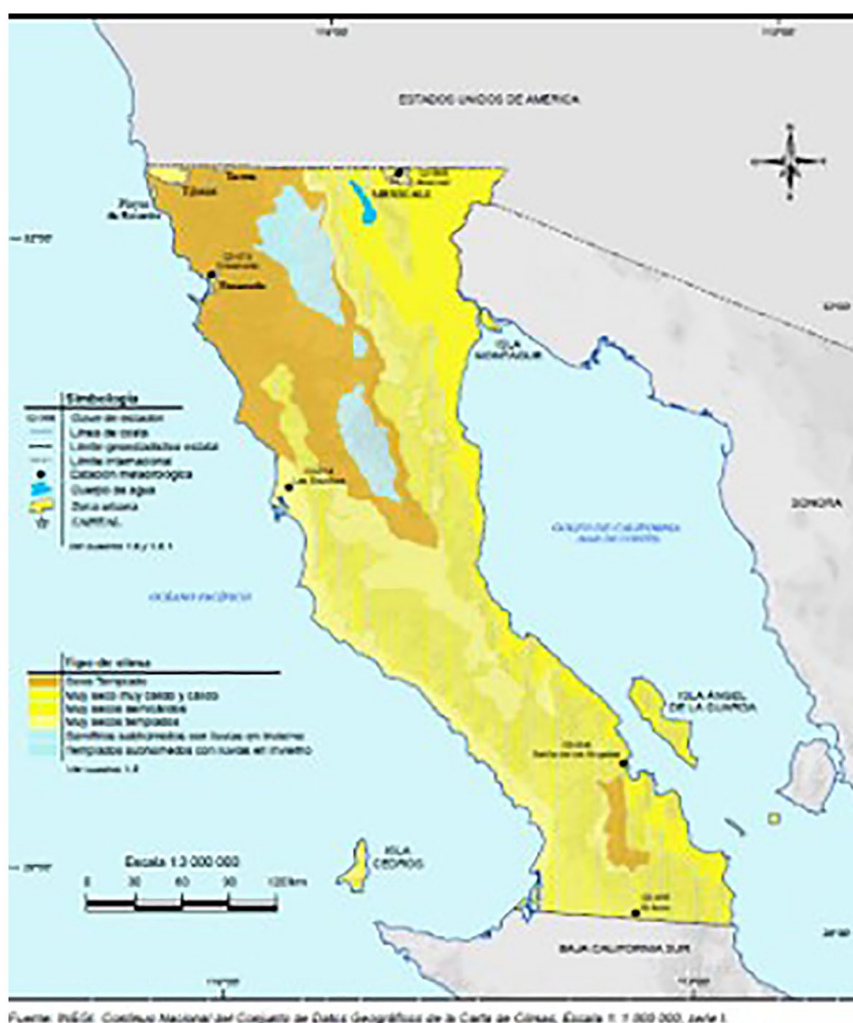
ESTADOS UNIDOS DE AMÉRICA

Tecate
Tijuana
Playas de Rosarito
MEXICALI
Ensenada
Las Escobas
ISLA MONTAGUE
SONORA
GOLFO DE CALIFORNIA (MAR DE CORTÉS)
OCÉANO PACÍFICO
ISLA ÁNGEL DE LA GUARDA
ISLA CEDROS
BAJA CALIFORNIA SUR

Simbología
Curva de nivel
Línea de costa
Límite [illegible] estatal
Límite internacional
Estación meteorológica
Cuerpo de agua
Zona urbana
CAPITAL
Ver cuadros 1.6 y 1.6.1

Tipo de clima
Seco Templado
Muy seco muy cálido y cálido
Muy secos semicálidos
Muy secos templados
Semifríos subhúmedos con lluvias en invierno
Templados subhúmedos con lluvias en invierno
Ver cuadro 1.6

Escala 1:3 000 000
0 30 60 90 120 km

Fuente: INEGI. Continuo Nacional del Conjunto de Datos Geográficos de la Carta de Climas, Escala 1: 1 000 000, serie I.